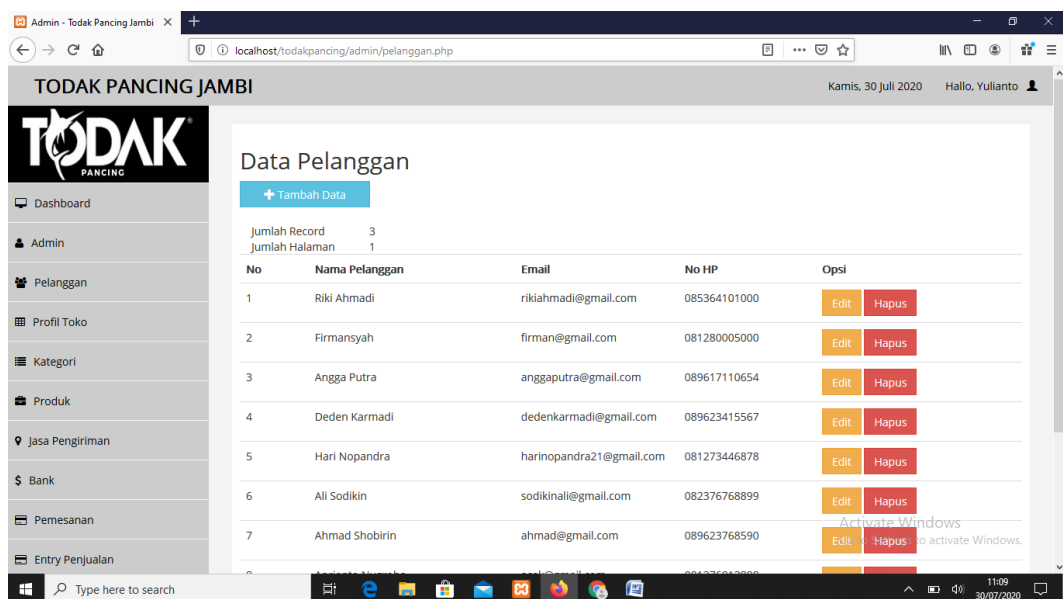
Admin - Todak Pancing Jambi ×

localhost/todakpancing/admin/pelanggan.php

TODAK PANCING JAMBI

Kamis, 30 Juli 2020 Hallo, Yulianto

TODAK PANCING

Dashboard
Admin
Pelanggan
Profil Toko
Kategori
Produk
Jasa Pengiriman
Bank
Pemesanan
Entry Penjualan

Data Pelanggan

Tambah Data

Jumlah Record 3
Jumlah Halaman 1

| No | Nama Pelanggan | Email | No HP | Opsi |
|---|---|---|---|---|
| 1 | Riki Ahmadi | rikiahmadi@gmail.com | 085364101000 | Edit Hapus |
| 2 | Firmansyah | firman@gmail.com | 081280005000 | Edit Hapus |
| 3 | Angga Putra | anggaputra@gmail.com | 089617110654 | Edit Hapus |
| 4 | Deden Karmadi | dedenkarmadi@gmail.com | 089623415567 | Edit Hapus |
| 5 | Hari Nopandra | harinopandra21@gmail.com | 081273446878 | Edit Hapus |
| 6 | Ali Sodikin | sodikinali@gmail.com | 082376768899 | Edit Hapus |
| 7 | Ahmad Shobirin | ahmad@gmail.com | 089623768590 | Edit Hapus |
| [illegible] | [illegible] | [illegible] | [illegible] | |

Activate Windows
Go to Settings to activate Windows.

Type here to search

11:09
30/07/2020